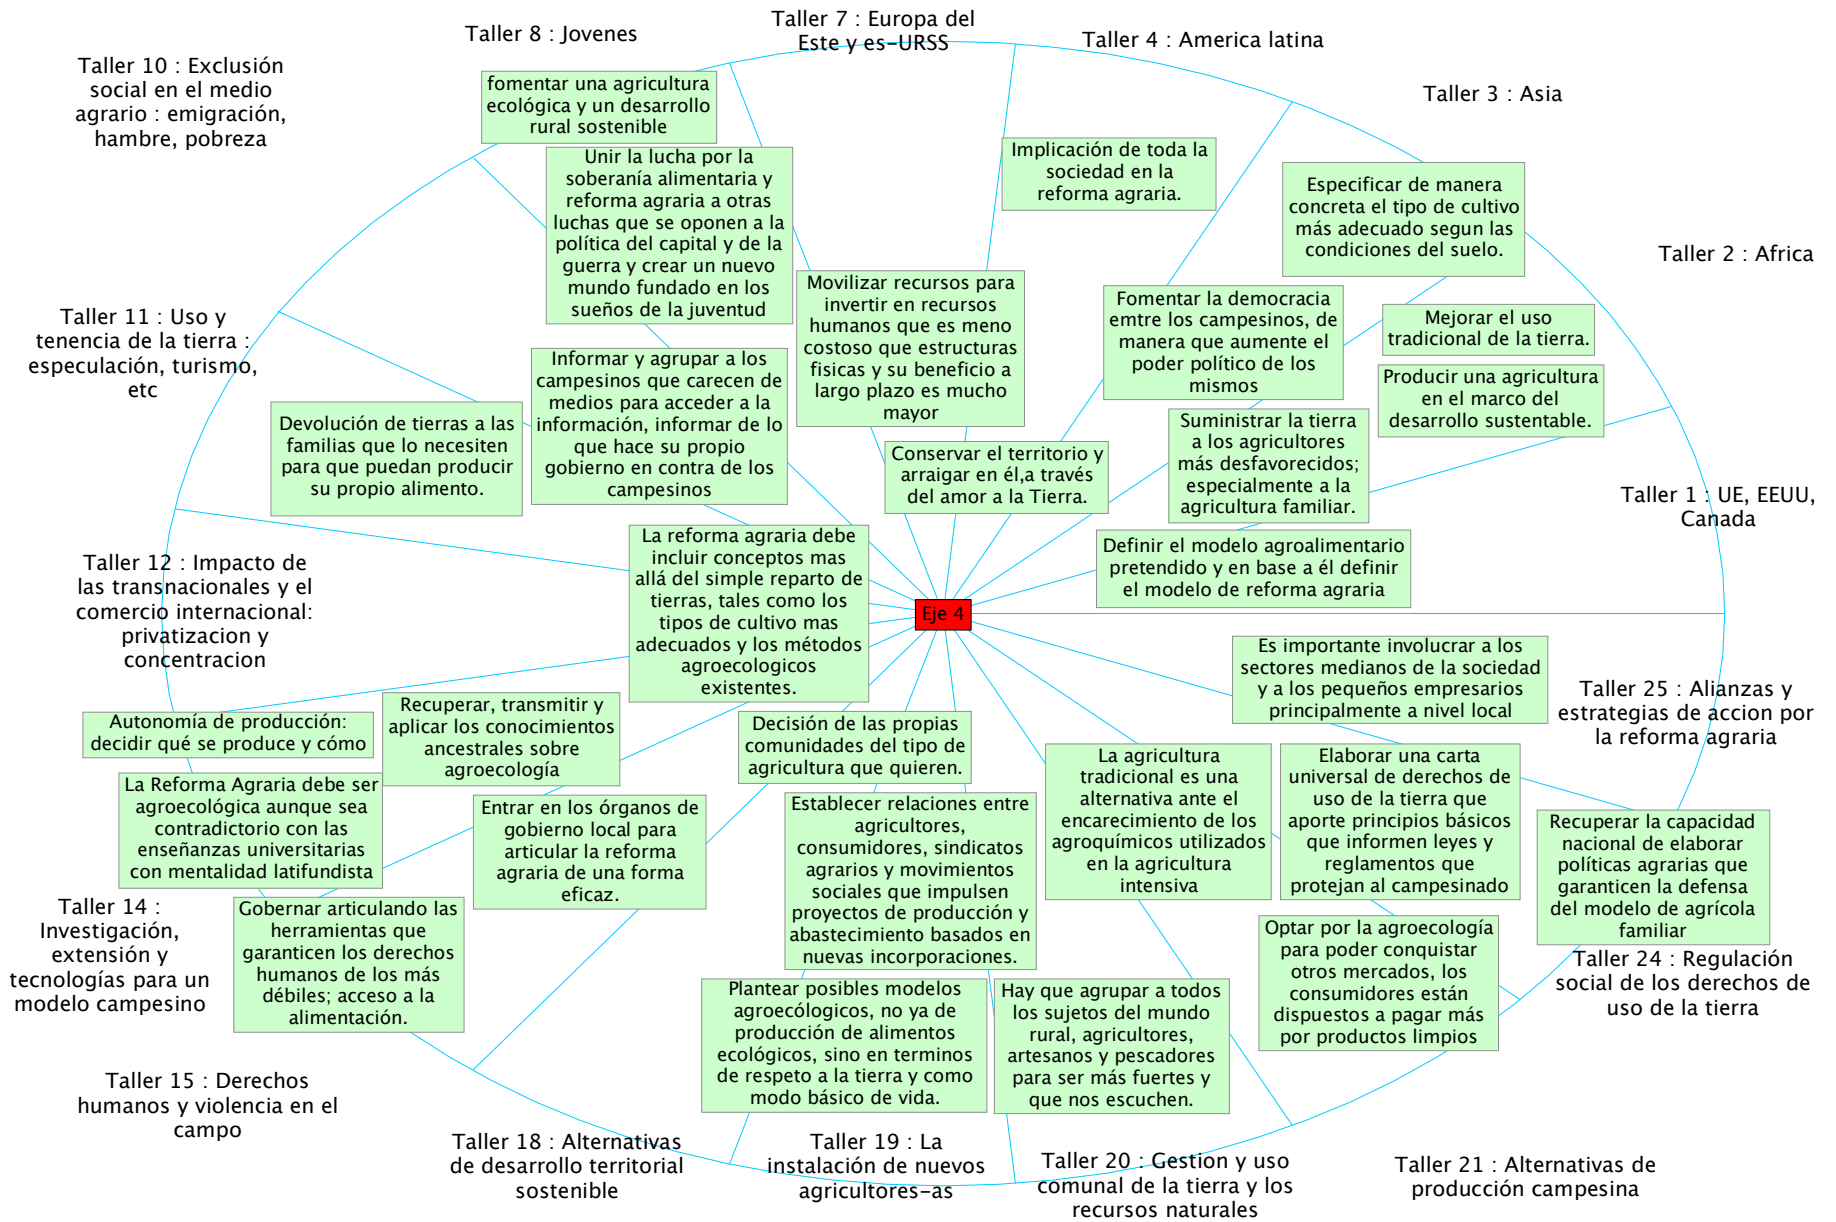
Taller 8 : Jovenes

Taller 7 : Europa del Este y es-URSS

Taller 4 : America latina

Taller 10 : Exclusión social en el medio agrario : emigración, hambre, pobreza

Taller 3 : Asia

fomentar una agricultura ecológica y un desarrollo rural sostenible

Unir la lucha por la soberanía alimentaria y reforma agraria a otras luchas que se oponen a la política del capital y de la guerra y crear un nuevo mundo fundado en los sueños de la juventud

Implicación de toda la sociedad en la reforma agraria.

Especificar de manera concreta el tipo de cultivo más adecuado segun las condiciones del suelo.

Taller 2 : Africa

Movilizar recursos para invertir en recursos humanos que es meno costoso que estructuras fisicas y su beneficio a largo plazo es mucho mayor

Fomentar la democracia emtre los campesinos, de manera que aumente el poder político de los mismos

Mejorar el uso tradicional de la tierra.

Taller 11 : Uso y tenencia de la tierra : especulación, turismo, etc

Informar y agrupar a los campesinos que carecen de medios para acceder a la información, informar de lo que hace su propio gobierno en contra de los campesinos

Producir una agricultura en el marco del desarrollo sustentable.

Devolución de tierras a las familias que lo necesiten para que puedan producir su propio alimento.

Conservar el territorio y arraigar en él,a través del amor a la Tierra.

Suministrar la tierra a los agricultores más desfavorecidos; especialmente a la agricultura familiar.

Taller 1 : UE, EEUU, Canada

Taller 12 : Impacto de las transnacionales y el comercio internacional: privatizacion y concentracion

La reforma agraria debe incluir conceptos mas allá del simple reparto de tierras, tales como los tipos de cultivo mas adecuados y los métodos agroecologicos existentes.

Definir el modelo agroalimentario pretendido y en base a él definir el modelo de reforma agraria

Eje 4

Es importante involucrar a los sectores medianos de la sociedad y a los pequeños empresarios principalmente a nivel local

Taller 25 : Alianzas y estrategias de accion por la reforma agraria

Autonomía de producción: decidir qué se produce y cómo

Recuperar, transmitir y aplicar los conocimientos ancestrales sobre agroecología

Decisión de las propias comunidades del tipo de agricultura que quieren.

La Reforma Agraria debe ser agroecológica aunque sea contradictorio con las enseñanzas universitarias con mentalidad latifundista

La agricultura tradicional es una alternativa ante el encarecimiento de los agroquímicos utilizados en la agricultura intensiva

Elaborar una carta universal de derechos de uso de la tierra que aporte principios básicos que informen leyes y reglamentos que protejan al campesinado

Entrar en los órganos de gobierno local para articular la reforma agraria de una forma eficaz.

Establecer relaciones entre agricultores, consumidores, sindicatos agrarios y movimientos sociales que impulsen proyectos de producción y abastecimiento basados en nuevas incorporaciones.

Recuperar la capacidad nacional de elaborar políticas agrarias que garanticen la defensa del modelo de agrícola familiar

Taller 14 : Investigación, extensión y tecnologías para un modelo campesino

Gobernar articulando las herramientas que garanticen los derechos humanos de los más débiles; acceso a la alimentación.

Optar por la agroecología para poder conquistar otros mercados, los consumidores están dispuestos a pagar más por productos limpios

Taller 24 : Regulación social de los derechos de uso de la tierra

Plantear posibles modelos agroecólogicos, no ya de producción de alimentos ecológicos, sino en terminos de respeto a la tierra y como modo básico de vida.

Hay que agrupar a todos los sujetos del mundo rural, agricultores, artesanos y pescadores para ser más fuertes y que nos escuchen.

Taller 15 : Derechos humanos y violencia en el campo

Taller 18 : Alternativas de desarrollo territorial sostenible

Taller 19 : La instalación de nuevos agricultores-as

Taller 20 : Gestion y uso comunal de la tierra y los recursos naturales

Taller 21 : Alternativas de producción campesina